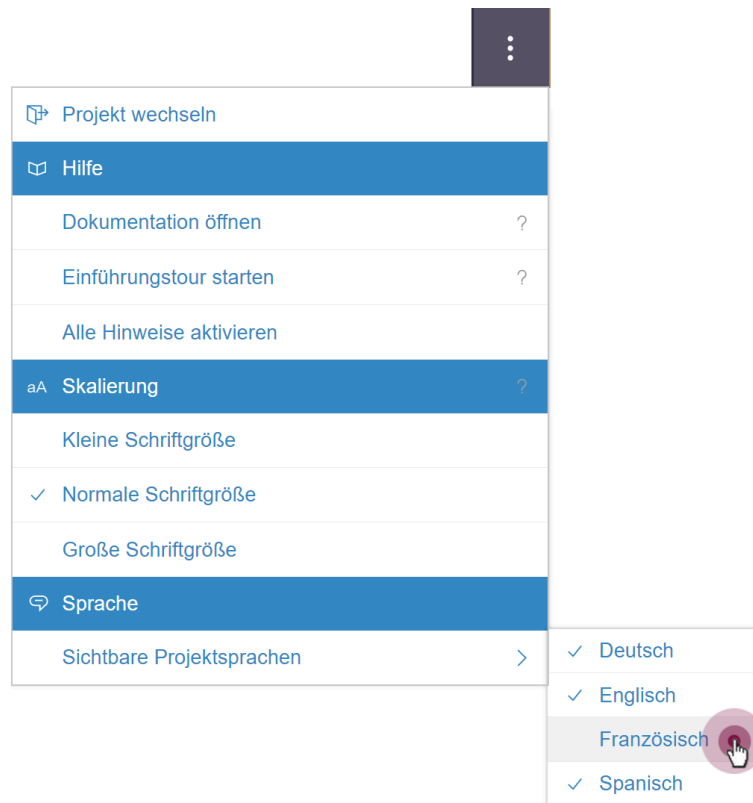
Projekt wechseln

Hilfe

Dokumentation öffnen ?

Einführungstour starten ?

Alle Hinweise aktivieren

aA Skalierung ?

Kleine Schriftgröße

✓ Normale Schriftgröße

Große Schriftgröße

Sprache

Sichtbare Projektsprachen >

✓ Deutsch

✓ Englisch

Französisch

✓ Spanisch